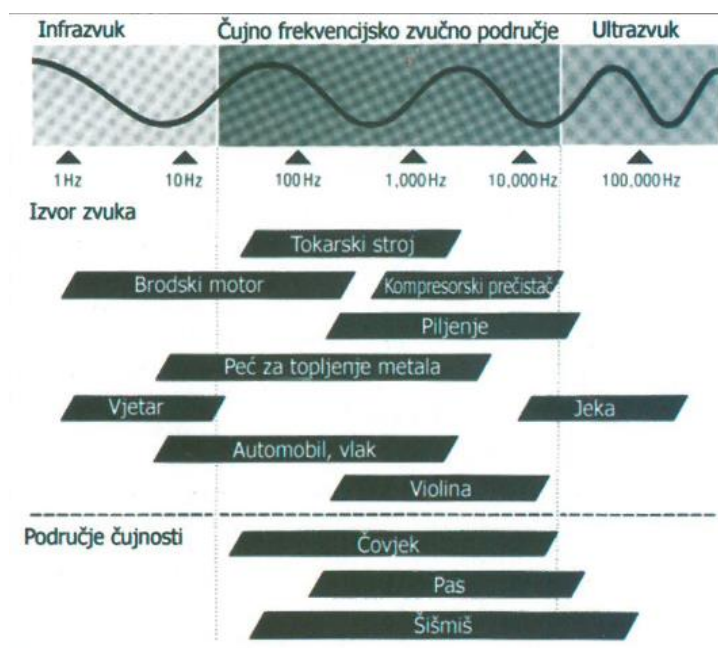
Infrazvuk
Čujno frekvencijsko zvučno područje
Ultrazvuk

1 Hz
10 Hz
100 Hz
1,000 Hz
10,000 Hz
100,000 Hz

Izvor zvuka

Tokarski stroj
Brodski motor
Kompresorski pročistač
Piljenje
Peć za topljenje metala
Vjetar
Jeka
Automobil, vlak
Violina

Područje čujnosti

Čovjek
Pas
Šišmiš